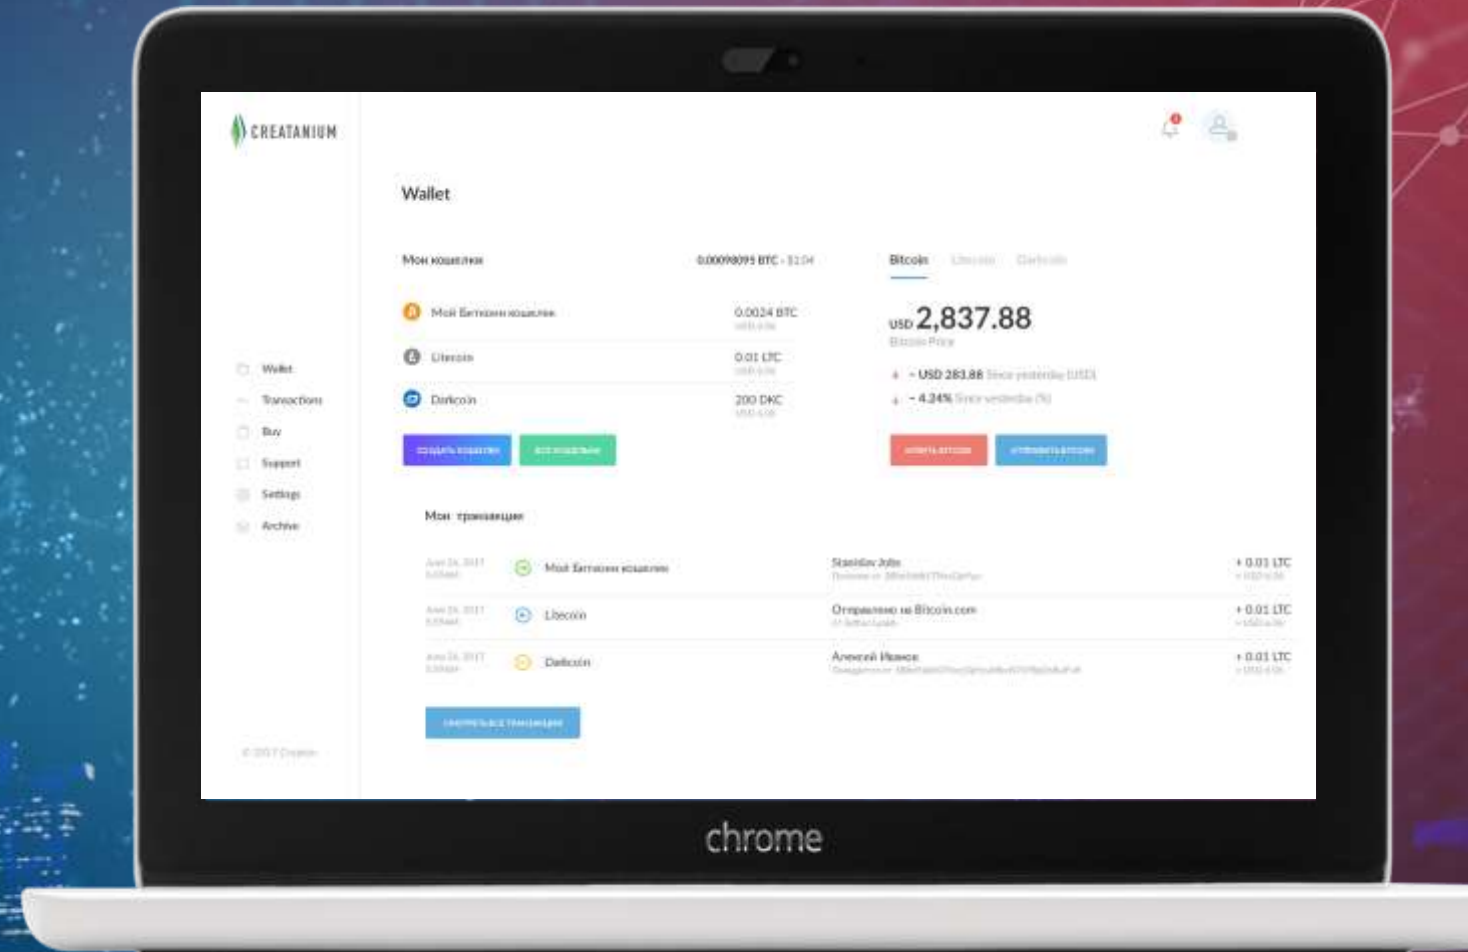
CREATANIUM

Wallet

Wallet
Transactions
Buy
Support
Settings
Archive

© 2017 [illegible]

Мои кошельки

0.00098095 BTC - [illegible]

Мой Биткоин кошелек 0.0024 BTC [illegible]

Litecoin 0.01 LTC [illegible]

Darkcoin 200 DKC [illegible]

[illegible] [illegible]

Bitcoin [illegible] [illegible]

USD 2,837.88

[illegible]

- USD 283.88 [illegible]

- 4.24% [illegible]

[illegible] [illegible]

Мои транзакции

| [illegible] | Мой Биткоин кошелек | Stanislav Jobs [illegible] | + 0.01 LTC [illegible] |
|---|---|---|---|
| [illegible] | Litecoin | Отправлено на Bitcoin.com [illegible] | + 0.01 LTC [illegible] |
| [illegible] | Darkcoin | Алексей Иванов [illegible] | + 0.01 LTC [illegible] |

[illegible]

chrome